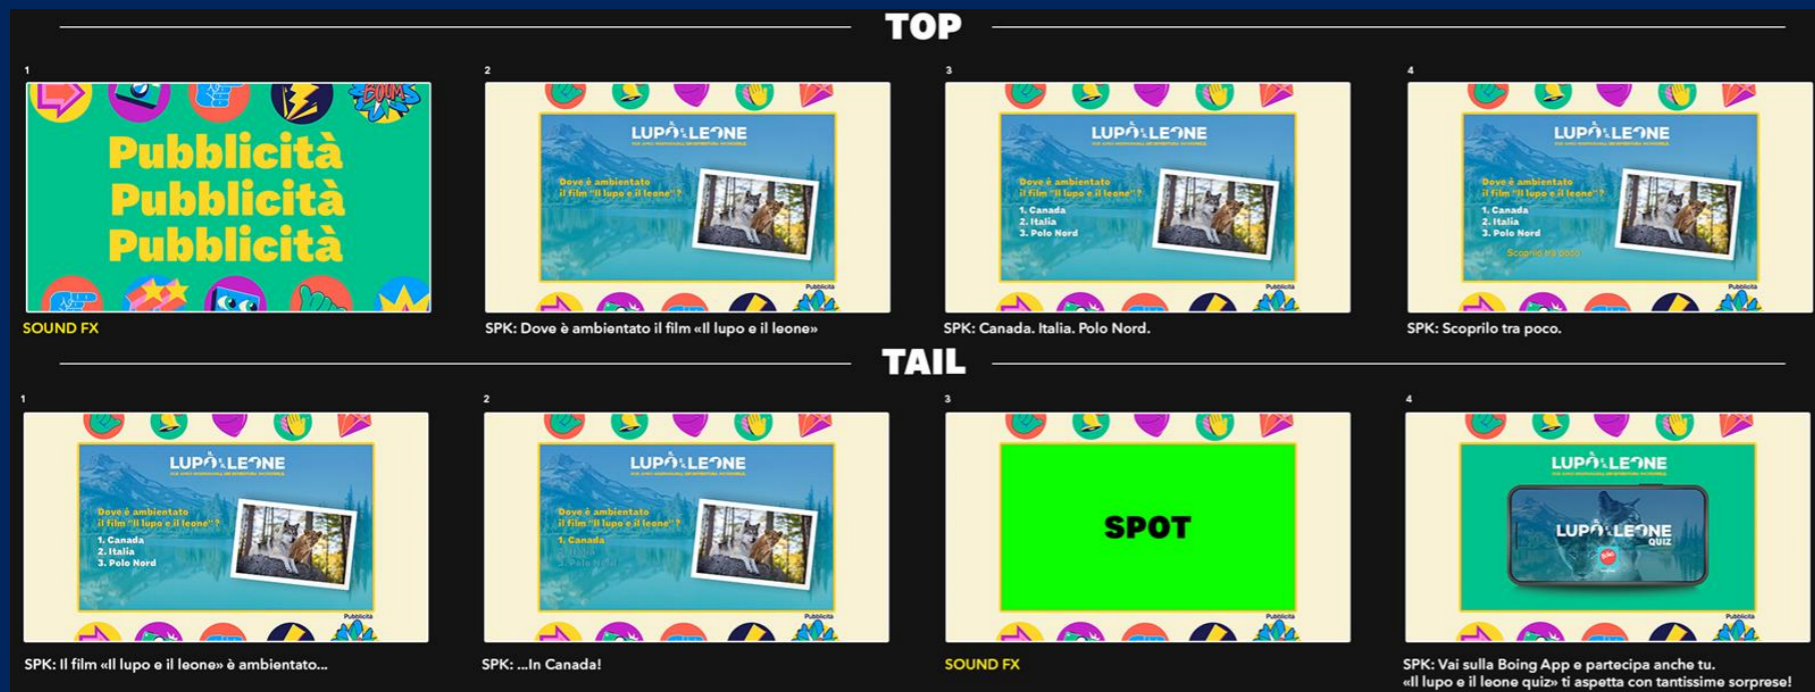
TOP

1

Pubblicità
Pubblicità
Pubblicità

SOUND FX

2

LUPO LEONE

Dove è ambientato il film "Il lupo e il leone"?

Pubblicità

SPK: Dove è ambientato il film «Il lupo e il leone»

3

LUPO LEONE

Dove è ambientato il film "Il lupo e il leone"?
1. Canada
2. Italia
3. Polo Nord

Pubblicità

SPK: Canada. Italia. Polo Nord.

4

LUPO LEONE

Dove è ambientato il film "Il lupo e il leone"?
1. Canada
2. Italia
3. Polo Nord
Scoprilo tra poco

Pubblicità

SPK: Scoprilo tra poco.

TAIL

1

LUPO LEONE

Dove è ambientato il film "Il lupo e il leone"?
1. Canada
2. Italia
3. Polo Nord

Pubblicità

SPK: Il film «Il lupo e il leone» è ambientato...

2

LUPO LEONE

Dove è ambientato il film "Il lupo e il leone"?
1. Canada
2. Italia
3. Polo Nord

Pubblicità

SPK: ...In Canada!

3

SPOT

Pubblicità

SOUND FX

4

LUPO LEONE

LUPO LEONE QUIZ

Pubblicità

SPK: Vai sulla Boing App e partecipa anche tu.
«Il lupo e il leone quiz» ti aspetta con tantissime sorprese!